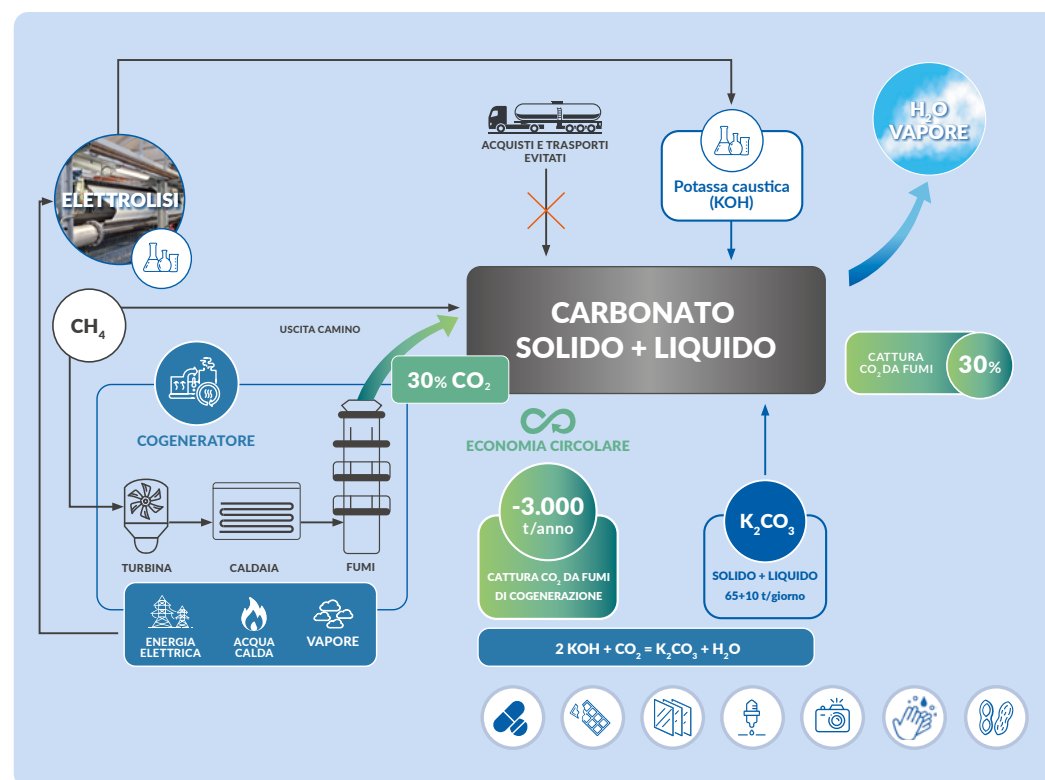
ELETTROLISI

ACQUISTI E TRASPORTI EVITATI

Potassa caustica (KOH)

$H_2O$ VAPORE

$CH_4$

USCITA CAMINO

CARBONATO SOLIDO + LIQUIDO

CATTURA $CO_2$ DA FUMI

30%

COGENERATORE

30% $CO_2$

ECONOMIA CIRCOLARE

-3.000 t/anno

CATTURA $CO_2$ DA FUMI DI COGENERAZIONE

$K_2CO_3$

SOLIDO + LIQUIDO 65+10 t/giorno

TURBINA

CALDAIA

FUMI

ENERGIA ELETTRICA

ACQUA CALDA

VAPORE

$2 KOH + CO_2 = K_2CO_3 + H_2O$